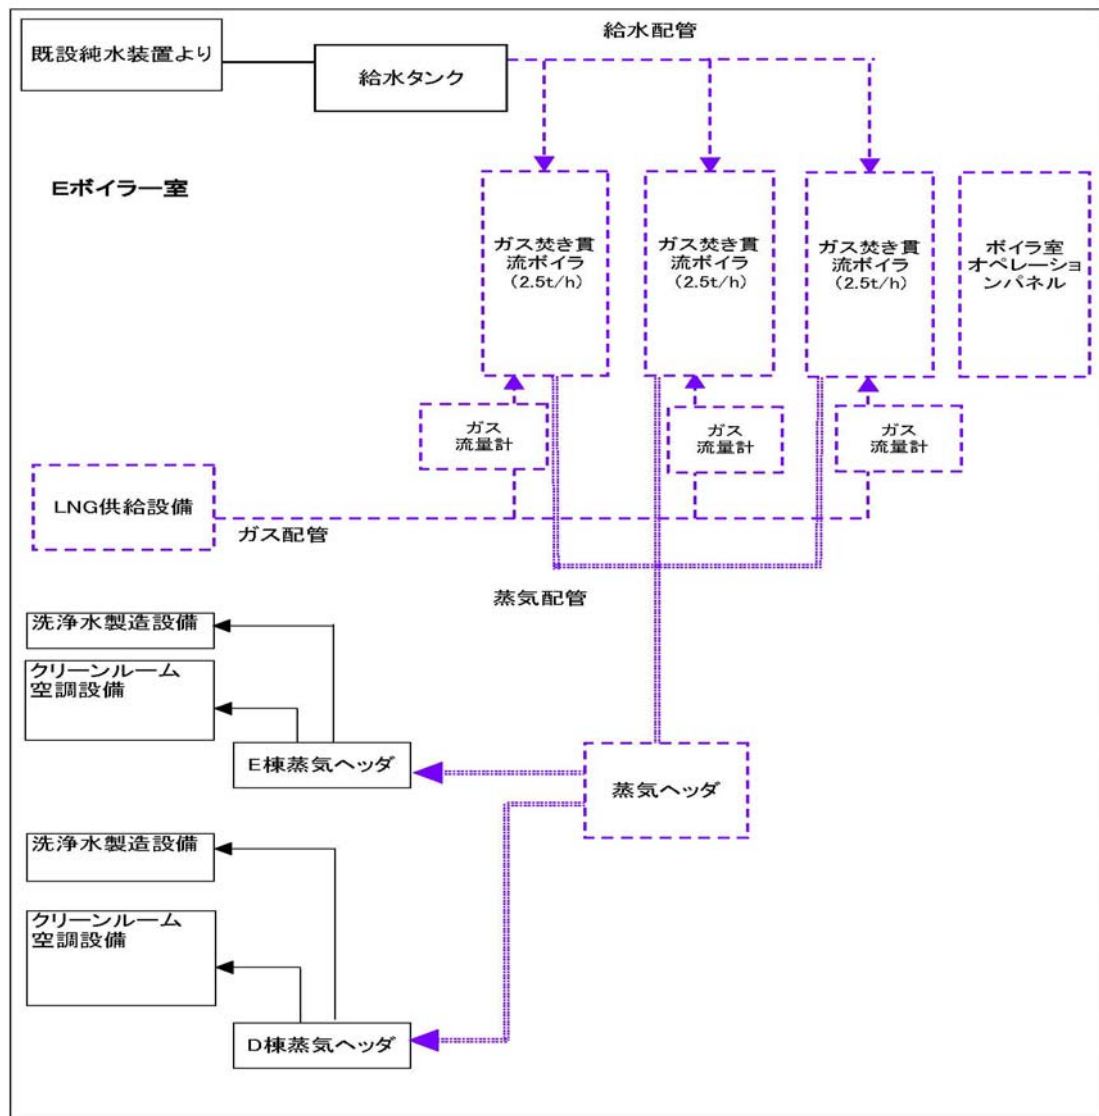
既設純水装置より

給水タンク

給水配管

Eボイラー室

ガス焚き貫流ボイラ（2.5t/h）

ガス焚き貫流ボイラ（2.5t/h）

ガス焚き貫流ボイラ（2.5t/h）

ボイラ室オペレーションパネル

ガス流量計

ガス流量計

ガス流量計

LNG供給設備

ガス配管

蒸気配管

洗浄水製造設備

クリーンルーム空調設備

E棟蒸気ヘッダ

蒸気ヘッダ

洗浄水製造設備

クリーンルーム空調設備

D棟蒸気ヘッダ